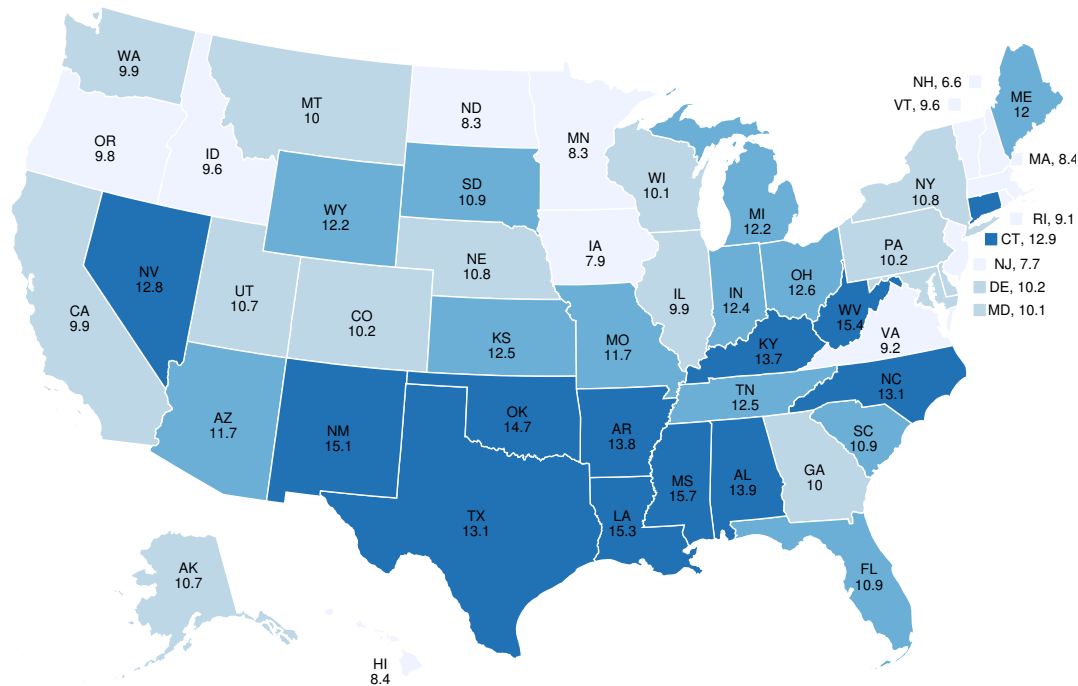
WA
9.9

MT
10

ND
8.3

MN
8.3

NH, 6.6

VT, 9.6

ME
12

MA, 8.4

OR
9.8

ID
9.6

WY
12.2

SD
10.9

WI
10.1

MI
12.2

NY
10.8

RI, 9.1

CT, 12.9

NJ, 7.7

DE, 10.2

MD, 10.1

NV
12.8

UT
10.7

NE
10.8

IA
7.9

IL
9.9

IN
12.4

OH
12.6

PA
10.2

WV
15.4

VA
9.2

CA
9.9

CO
10.2

KS
12.5

MO
11.7

KY
13.7

NC
13.1

TN
12.5

AZ
11.7

NM
15.1

OK
14.7

AR
13.8

SC
10.9

GA
10

MS
15.7

AL
13.9

TX
13.1

LA
15.3

FL
10.9

AK
10.7

HI
8.4